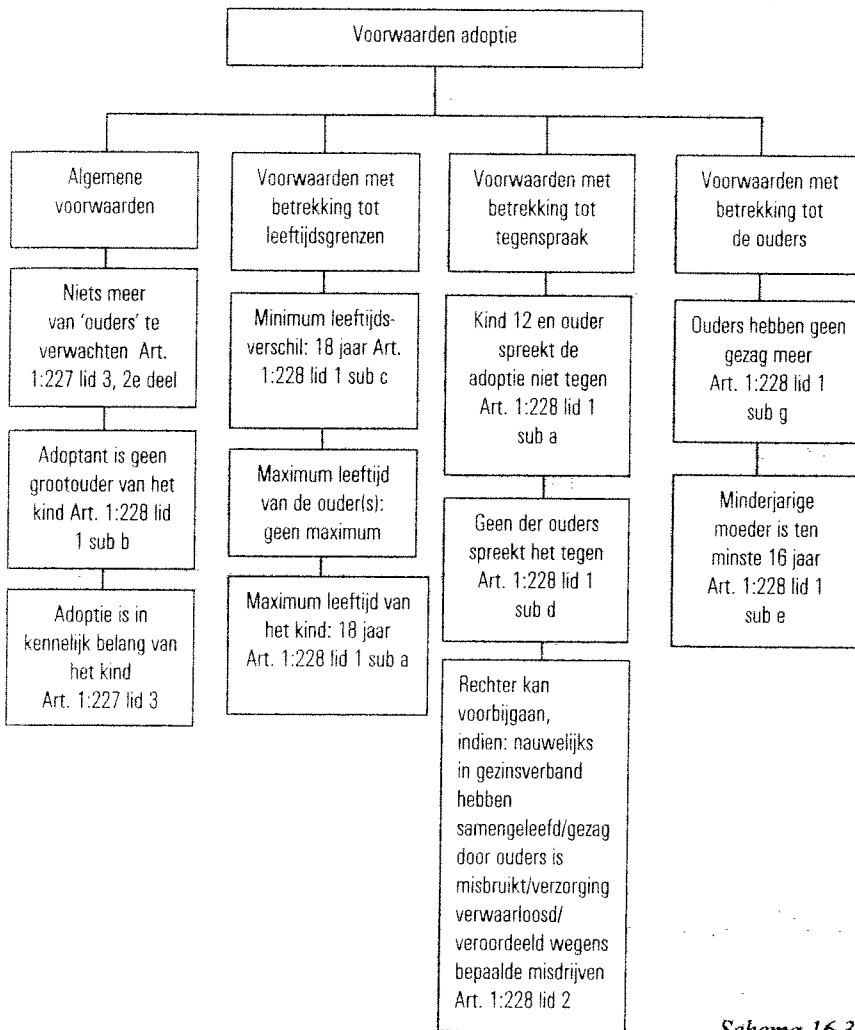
Voorwaarden adoptie

Algemene voorwaarden

Niets meer van 'ouders' te verwachten Art. 1:227 lid 3, 2e deel

Adoptant is geen grootouder van het kind Art. 1:228 lid 1 sub b

Adoptie is in kennelijk belang van het kind Art. 1:227 lid 3

Voorwaarden met betrekking tot leeftijdsgrenzen

Minimum leeftijdsverschil: 18 jaar Art. 1:228 lid 1 sub c

Maximum leeftijd van de ouder(s): geen maximum

Maximum leeftijd van het kind: 18 jaar Art. 1:228 lid 1 sub a

Voorwaarden met betrekking tot tegenspraak

Kind 12 en ouder spreekt de adoptie niet tegen Art. 1:228 lid 1 sub a

Geen der ouders spreekt het tegen Art. 1:228 lid 1 sub d

Rechter kan voorbijgaan, indien: nauwelijks in gezinsverband hebben samengeleefd/gezag door ouders is misbruikt/verzorging verwaarloosd/ veroordeeld wegens bepaalde misdrijven Art. 1:228 lid 2

Voorwaarden met betrekking tot de ouders

Ouders hebben geen gezag meer Art. 1:228 lid 1 sub g

Minderjarige moeder is ten minste 16 jaar Art. 1:228 lid 1 sub e

Schema 16.3